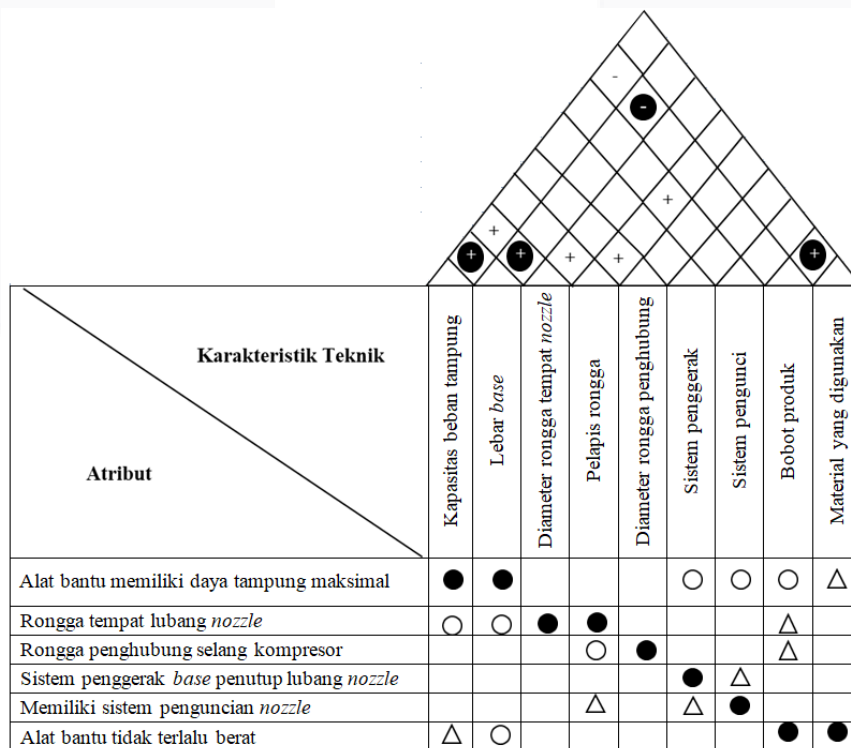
-
-
+
+
+
+
+
+
+

| Karakteristik Teknik / Atribut | Kapasitas beban tampung | Lebar *base* | Diameter rongga tempat *nozzle* | Pelapis rongga | Diameter rongga penghubung | Sistem penggerak | Sistem pengunci | Bobot produk | Material yang digunakan |
|---|---|---|---|---|---|---|---|---|---|
| Alat bantu memiliki daya tampung maksimal | ● | ● | | | | ○ | ○ | ○ | △ |
| Rongga tempat lubang *nozzle* | ○ | ○ | ● | ● | | | | △ | |
| Rongga penghubung selang kompresor | | | | ○ | ● | | | △ | |
| Sistem penggerak *base* penutup lubang *nozzle* | | | | | | ● | △ | | |
| Memiliki sistem penguncian *nozzle* | | | | △ | | △ | ● | | |
| Alat bantu tidak terlalu berat | △ | ○ | | | | | | ● | ● |